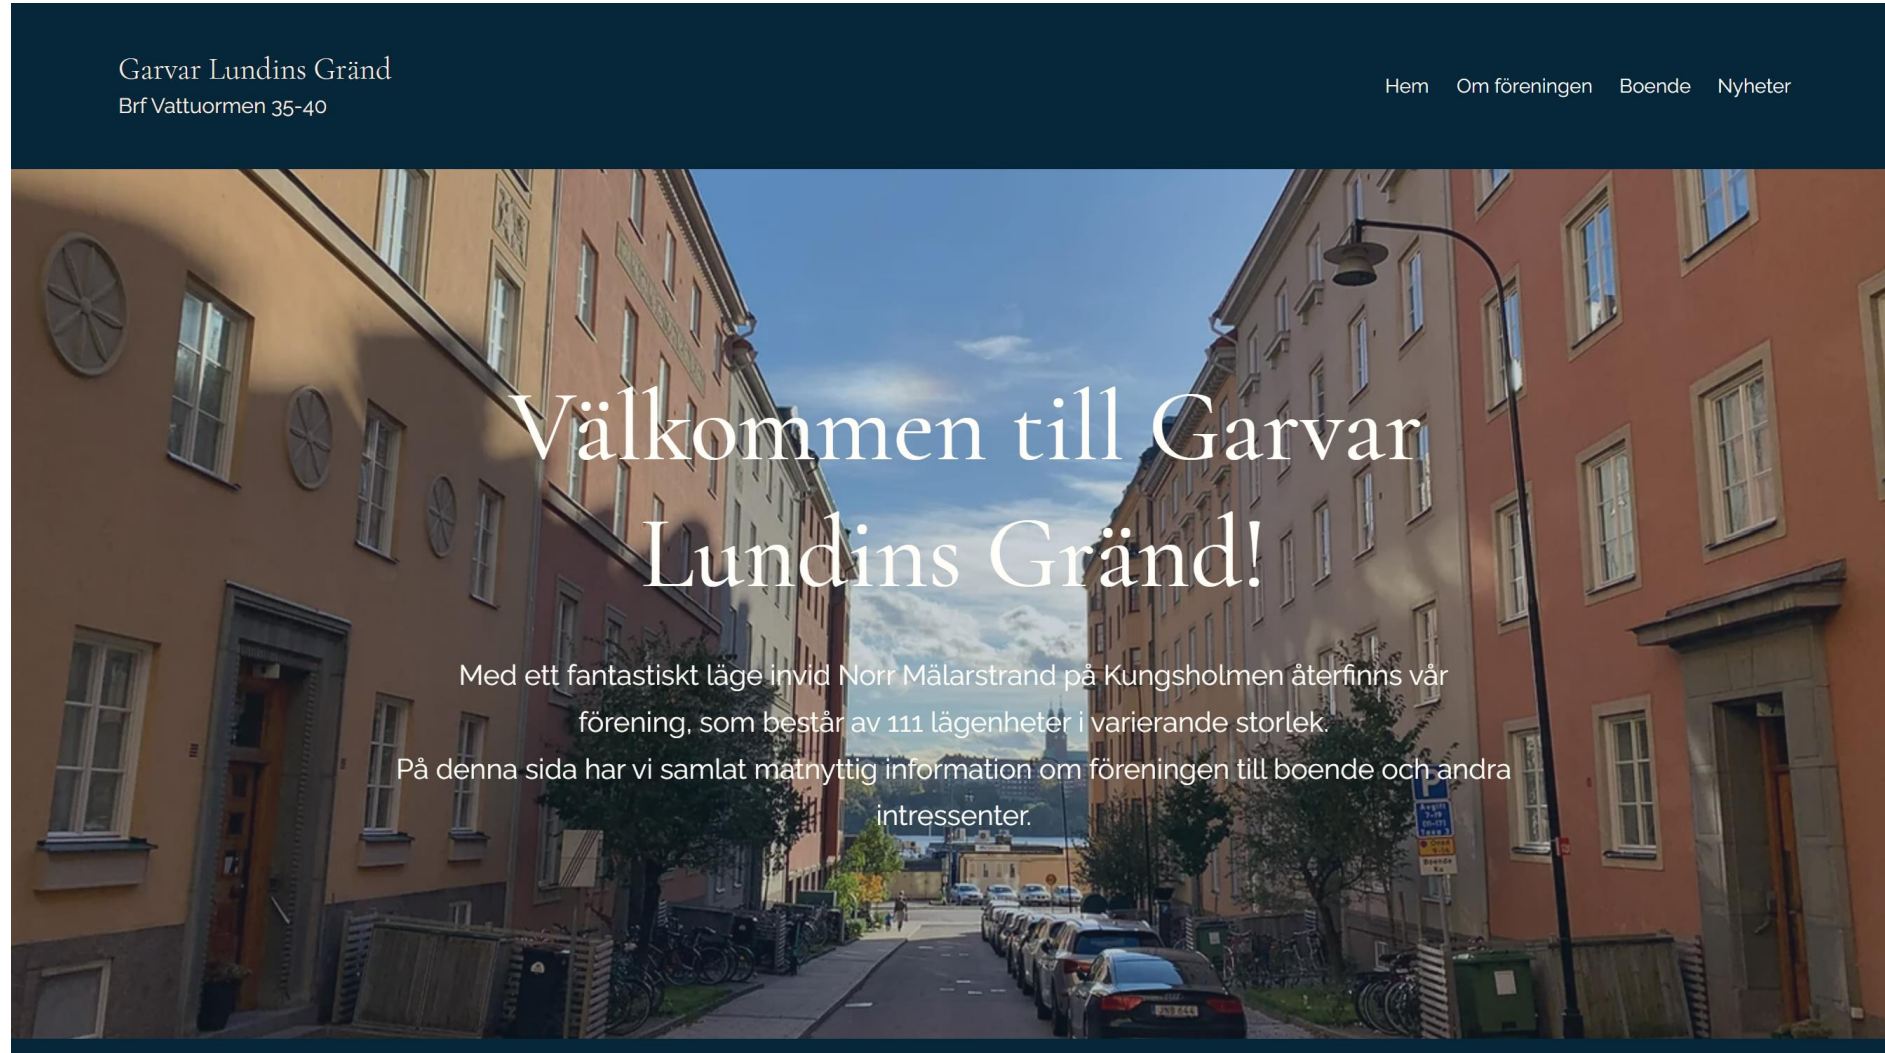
Garvar Lundins Gränd
Brf Vattuormen 35-40

Hem Om föreningen Boende Nyheter

Välkommen till Garvar Lundins Gränd!

Med ett fantastiskt läge invid Norr Mälarstrand på Kungsholmen återfinns vår förening, som består av 111 lägenheter i varierande storlek.
På denna sida har vi samlat matnyttig information om föreningen till boende och andra intressenter.